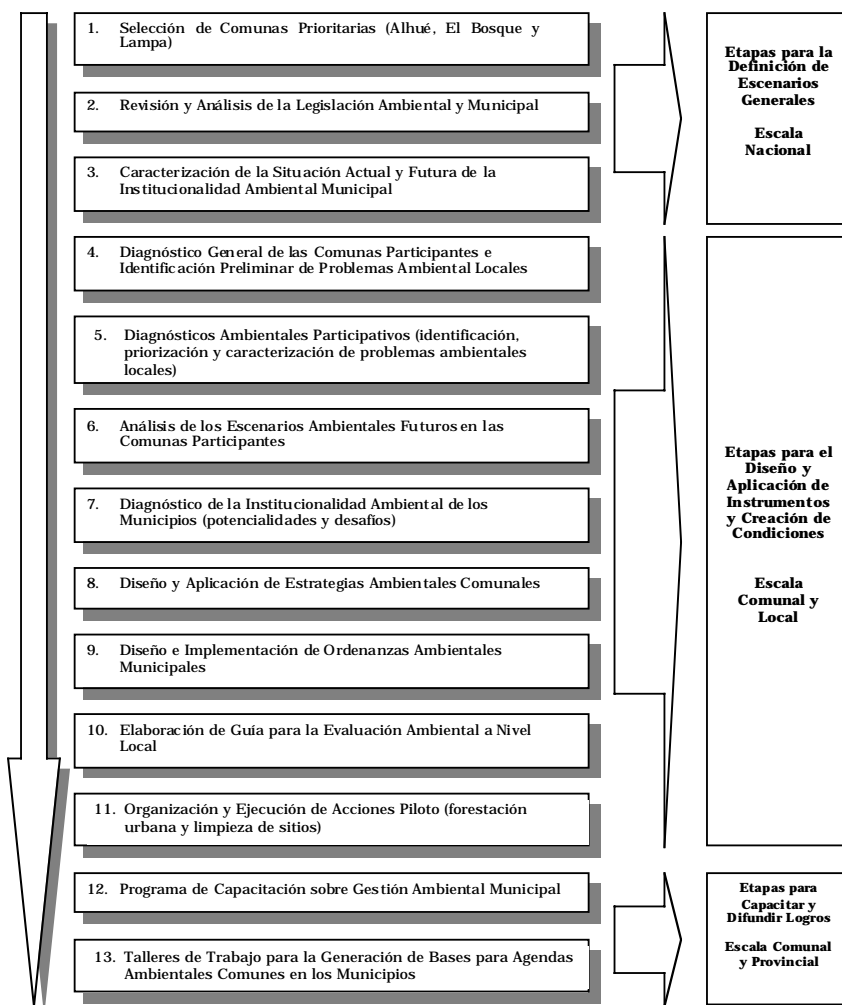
1. Selección de Comunas Prioritarias (Alhué, El Bosque y Lampa)

2. Revisión y Análisis de la Legislación Ambiental y Municipal

3. Caracterización de la Situación Actual y Futura de la Institucionalidad Ambiental Municipal

Etapas para la Definición de Escenarios Generales

Escala Nacional

4. Diagnóstico General de las Comunas Participantes e Identificación Preliminar de Problemas Ambiental Locales

5. Diagnósticos Ambientales Participativos (identificación, priorización y caracterización de problemas ambientales locales)

6. Análisis de los Escenarios Ambientales Futuros en las Comunas Participantes

7. Diagnóstico de la Institucionalidad Ambiental de los Municipios (potencialidades y desafíos)

8. Diseño y Aplicación de Estrategias Ambientales Comunales

9. Diseño e Implementación de Ordenanzas Ambientales Municipales

10. Elaboración de Guía para la Evaluación Ambiental a Nivel Local

11. Organización y Ejecución de Acciones Piloto (forestación urbana y limpieza de sitios)

Etapas para el Diseño y Aplicación de Instrumentos y Creación de Condiciones

Escala Comunal y Local

12. Programa de Capacitación sobre Gestión Ambiental Municipal

13. Talleres de Trabajo para la Generación de Bases para Agendas Ambientales Comunes en los Municipios

Etapas para Capacitar y Difundir Logros

Escala Comunal y Provincial